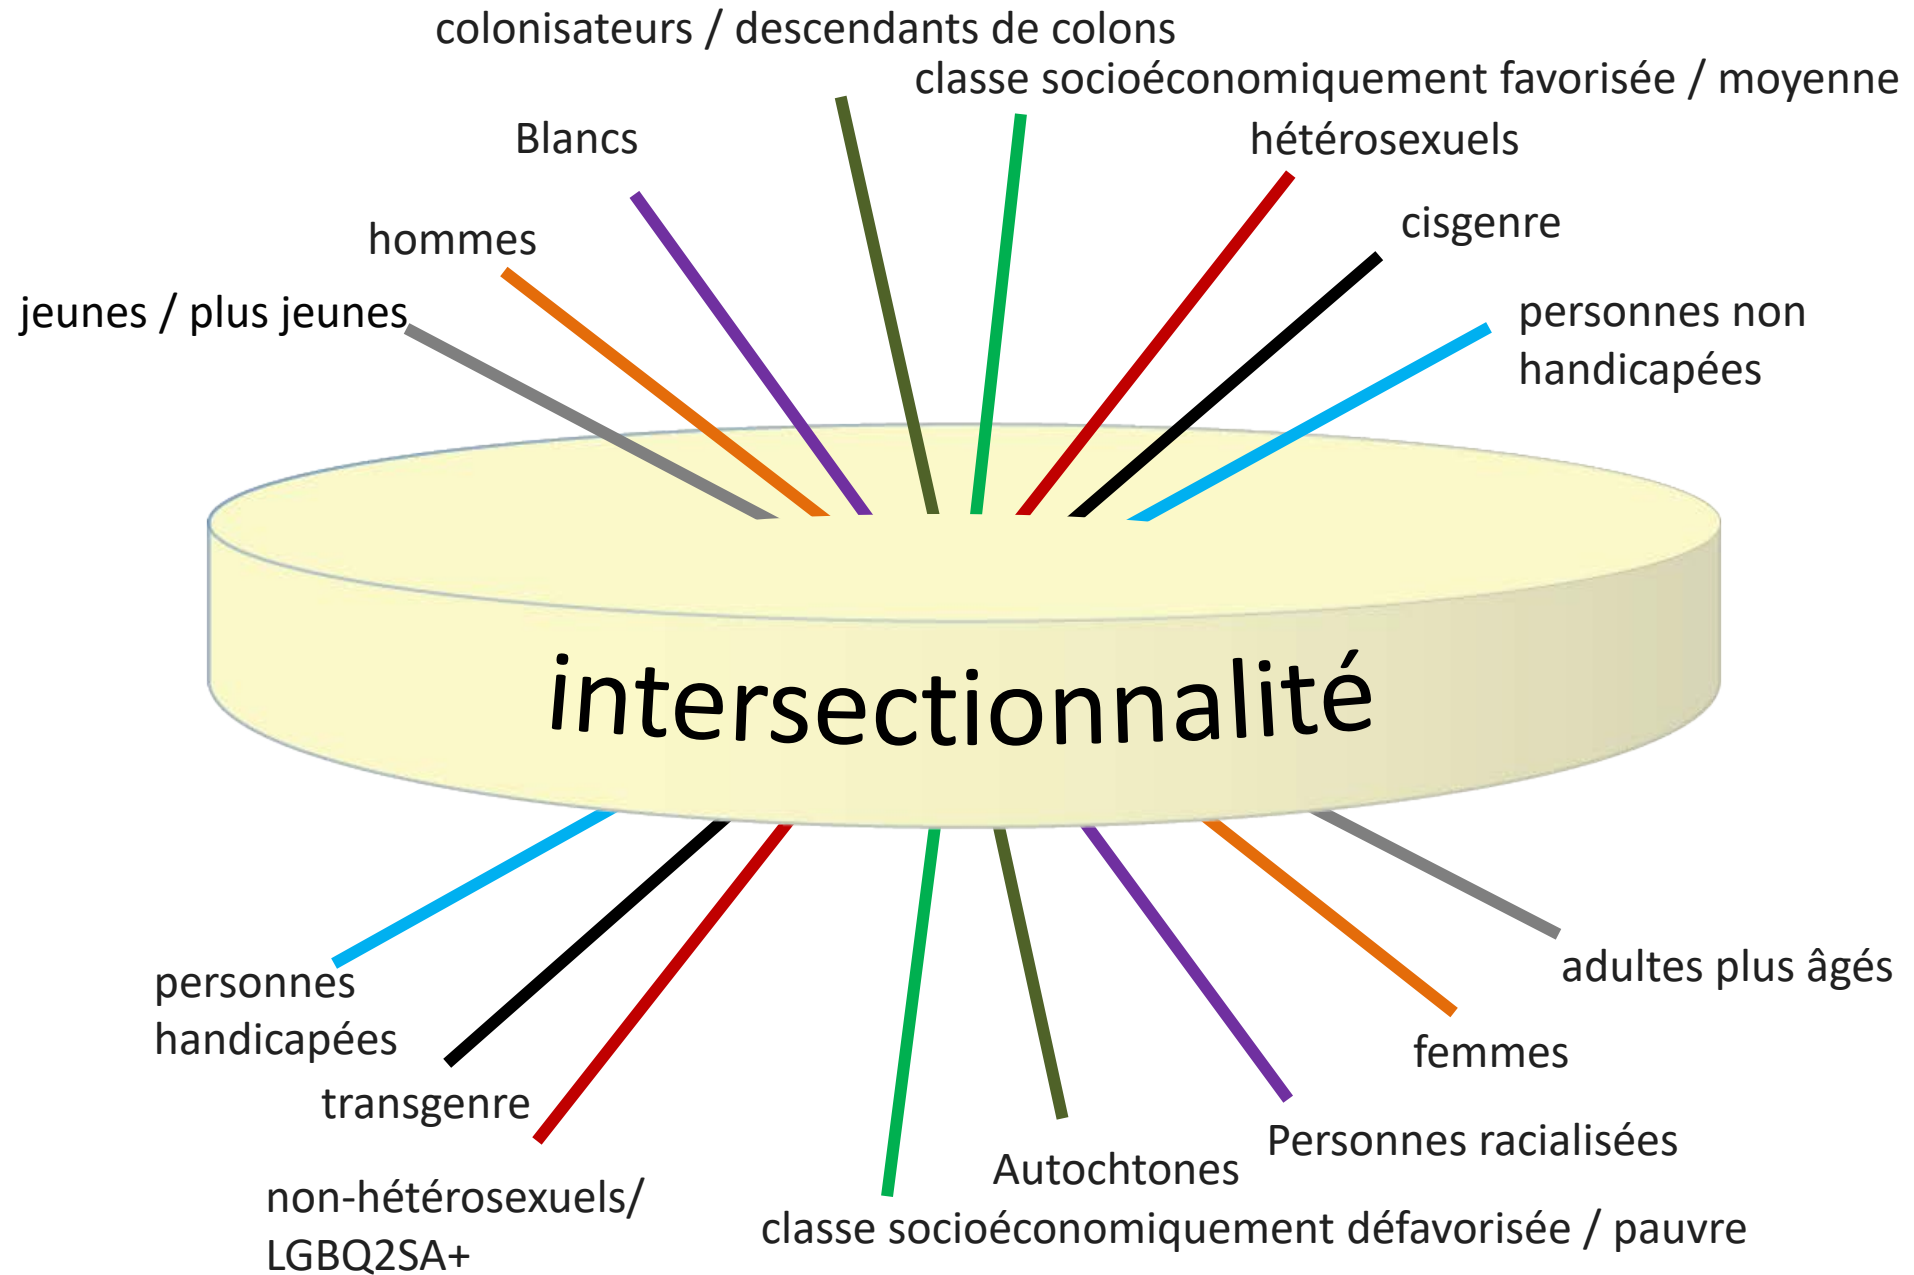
colonisateurs / descendants de colons

classe socioéconomiquement favorisée / moyenne

Blancs

hétérosexuels

hommes

cisgenre

jeunes / plus jeunes

personnes non handicapées

intersectionnalité

personnes handicapées

adultes plus âgés

transgenre

femmes

Personnes racialisées

non-hétérosexuels/ LGBQ2SA+

Autochtones

classe socioéconomiquement défavorisée / pauvre